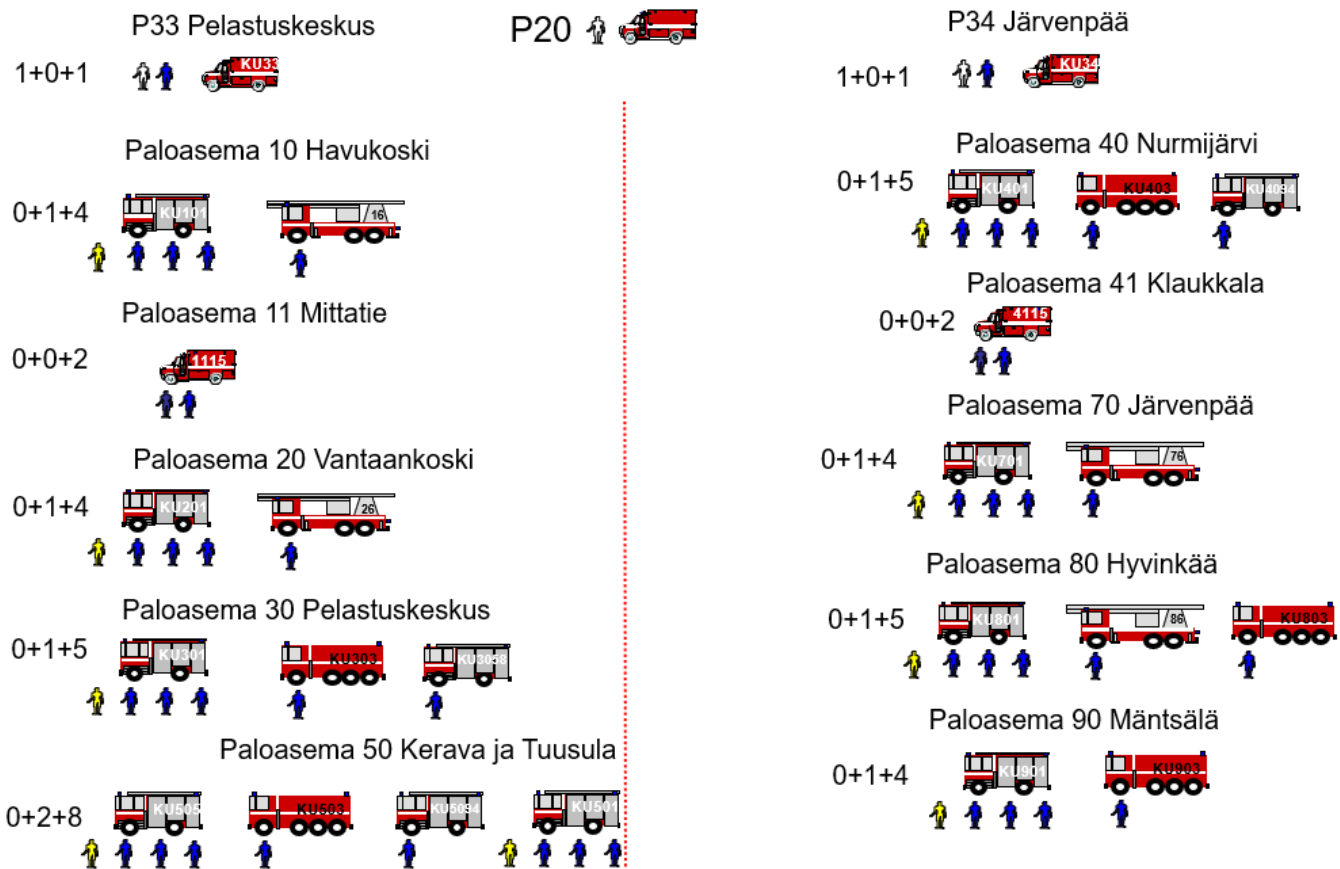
P33 Pelastuskeskus

P20

P34 Järvenpää

1+0+1 KU33

1+0+1 KU34

Paloasema 10 Havukoski

0+1+4 KU101 16

Paloasema 40 Nurmijärvi

0+1+5 KU401 KU403 KU4094

Paloasema 41 Klaukkala

0+0+2 4115

Paloasema 11 Mittatie

0+0+2 1115

Paloasema 70 Järvenpää

0+1+4 KU701 76

Paloasema 20 Vantaankoski

0+1+4 KU201 26

Paloasema 80 Hyvinkää

0+1+5 KU801 86 KU803

Paloasema 30 Pelastuskeskus

0+1+5 KU301 KU303 KU3038

Paloasema 90 Mäntsälä

0+1+4 KU901 KU903

Paloasema 50 Kerava ja Tuusula

0+2+8 KU505 KU503 KU5094 KU501